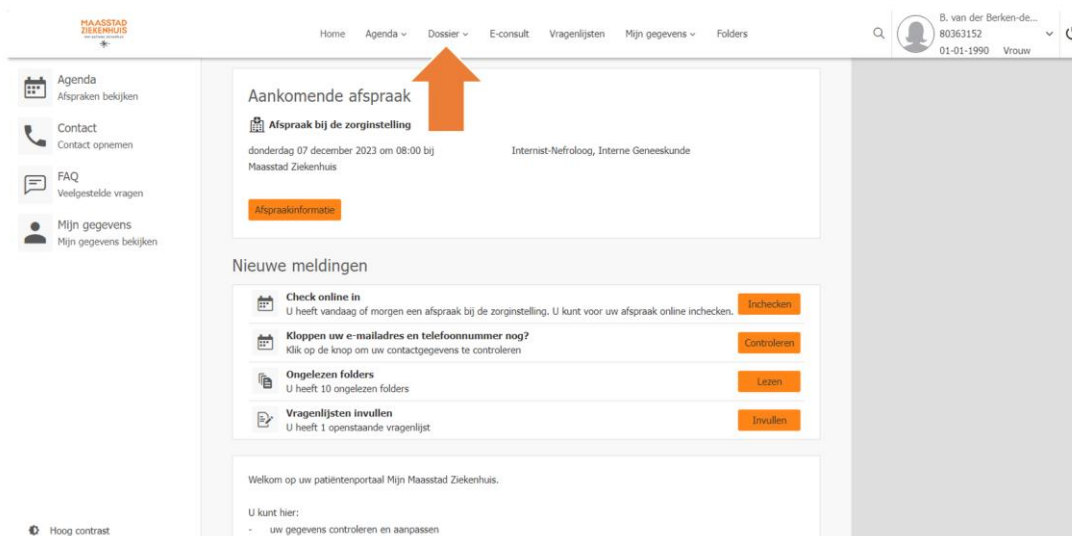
MAASSTAD ZIEKENHUIS

Home Agenda Dossier E-consult Vragenlijsten Mijn gegevens Folders

B. van der Berken-de...
80363152
01-01-1990 Vrouw

Agenda
Afspraken bekijken

Contact
Contact opnemen

FAQ
Veelgestelde vragen

Mijn gegevens
Mijn gegevens bekijken

Hoog contrast

Aankomende afspraak

Afspraak bij de zorginstelling

donderdag 07 december 2023 om 08:00 bij Maasstad Ziekenhuis

Internist-Nefroloog, Interne Geneeskunde

Afspraakinformatie

Nieuwe meldingen

Check online in
U heeft vandaag of morgen een afspraak bij de zorginstelling. U kunt voor uw afspraak online inchecken.
Inchecken

Kloppen uw e-mailadres en telefoonnummer nog?
Klik op de knop om uw contactgegevens te controleren
Controleren

Ongelezen folders
U heeft 10 ongelezen folders
Lezen

Vragenlijsten invullen
U heeft 1 openstaande vragenlijst
Invullen

Welkom op uw patiëntenportaal Mijn Maasstad Ziekenhuis.

U kunt hier:
- uw gegevens controleren en aanpassen